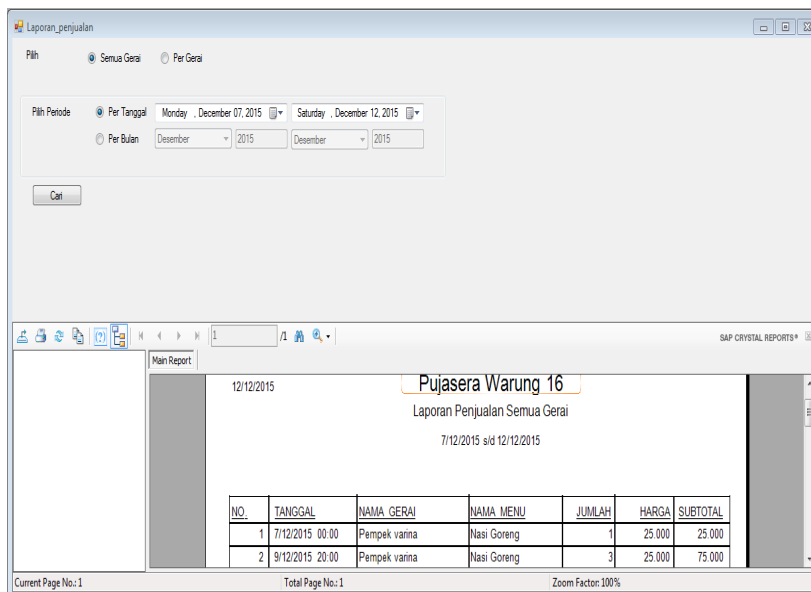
Laporan_penjualan

Pilih
Semua Gerai
Per Gerai

Pilih Periode
Per Tanggal
Monday , December 07, 2015
Saturday , December 12, 2015
Per Bulan
Desember
2015
Desember
2015

Cari

1
/1

SAP CRYSTAL REPORTS®

Main Report

12/12/2015

Pujasera Warung 16

Laporan Penjualan Semua Gerai

7/12/2015 s/d 12/12/2015

| NO. | TANGGAL | NAMA GERAI | NAMA MENU | JUMLAH | HARGA | SUBTOTAL |
|---|---|---|---|---|---|---|
| 1 | 7/12/2015 00:00 | Pempek varina | Nasi Goreng | 1 | 25.000 | 25.000 |
| 2 | 9/12/2015 20:00 | Pempek varina | Nasi Goreng | 3 | 25.000 | 75.000 |

Current Page No.: 1
Total Page No.: 1
Zoom Factor: 100%